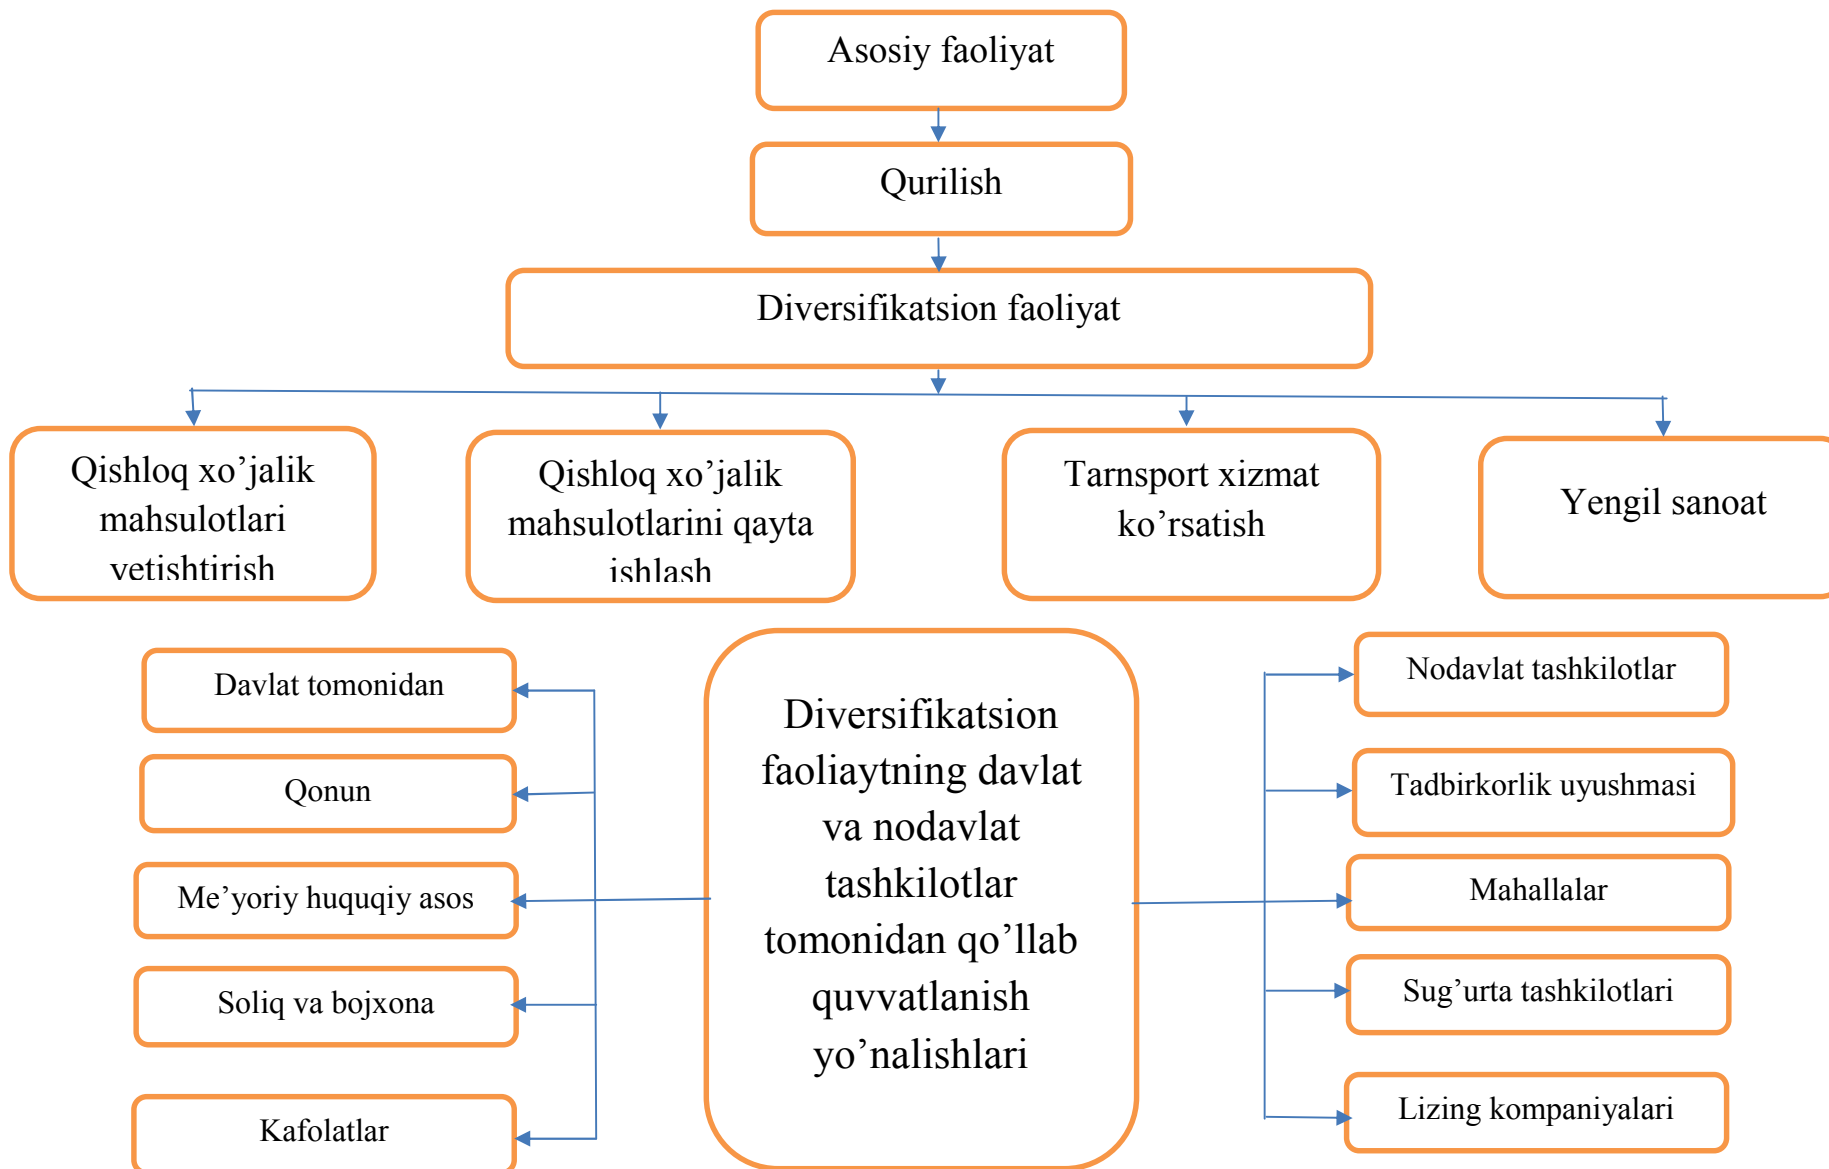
Asosiy faoliyat

Qurilish

Diversifikatsion faoliyat

Qishloq xo'jalik mahsulotlari yetishtirish

Qishloq xo'jalik mahsulotlarini qayta ishlash

Tarnsport xizmat ko'rsatish

Yengil sanoat

Davlat tomonidan

Qonun

Me'yoriy huquqiy asos

Soliq va bojxona

Kafolatlar

Diversifikatsion faoliaytning davlat va nodavlat tashkilotlar tomonidan qo'llab quvvatlanish yo'nalishlari

Nodavlat tashkilotlar

Tadbirkorlik uyushmasi

Mahallalar

Sug'urta tashkilotlari

Lizing kompaniyalari